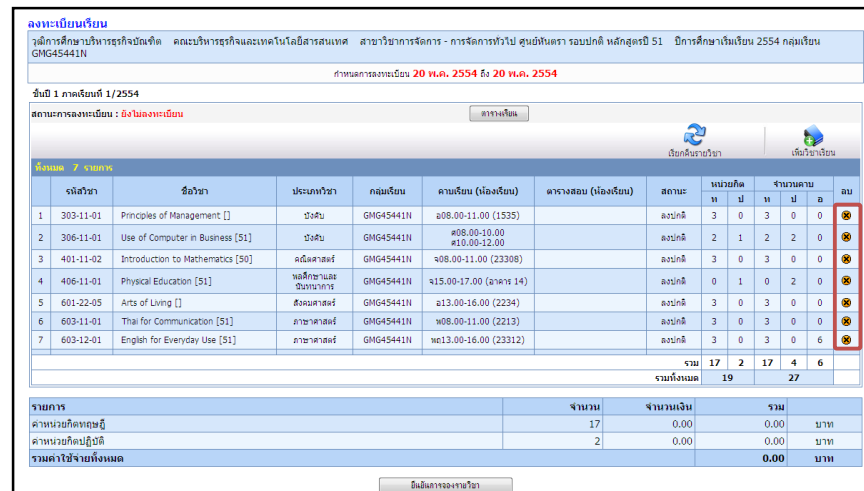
ลงทะเบียนเรียน

วุฒิการศึกษาบริหารธุรกิจบัณฑิต คณะบริหารธุรกิจและเทคโนโลยีสารสนเทศ สาขาวิชาการจัดการ - การจัดการทั่วไป ศูนย์หันตรา รอบปกติ หลักสูตรปี 51 ปีการศึกษาเริ่มเรียน 2554 กลุ่มเรียน GMG45441N

กำหนดการลงทะเบียน 20 พ.ค. 2554 ถึง 20 พ.ค. 2554

ชั้นปี 1 ภาคเรียนที่ 1/2554

สถานะการลงทะเบียน : ยังไม่ลงทะเบียน

ตารางเรียน

เรียกคืนรายวิชา

เพิ่มวิชาเรียน

ทั้งหมด 7 รายการ

| | รหัสวิชา | ชื่อวิชา | ประเภทวิชา | กลุ่มเรียน | คาบเรียน (ห้องเรียน) | ตารางสอบ (ห้องเรียน) | สถานะ | หน่วยกิต ท | หน่วยกิต ป | จำนวนคาบ ท | จำนวนคาบ ป | จำนวนคาบ อ | ลบ |
|---|---|---|---|---|---|---|---|---|---|---|---|---|---|
| 1 | 303-11-01 | Principles of Management [] | บังคับ | GMG45441N | อ08.00-11.00 (1535) | | ลงปกติ | 3 | 0 | 3 | 0 | 0 | |
| 2 | 306-11-01 | Use of Computer in Business [51] | บังคับ | GMG45441N | ศ08.00-10.00 ศ10.00-12.00 | | ลงปกติ | 2 | 1 | 2 | 2 | 0 | |
| 3 | 401-11-02 | Introduction to Mathematics [50] | คณิตศาสตร์ | GMG45441N | จ08.00-11.00 (23308) | | ลงปกติ | 3 | 0 | 3 | 0 | 0 | |
| 4 | 406-11-01 | Physical Education [51] | พลศึกษาและนันทนาการ | GMG45441N | จ15.00-17.00 (อาคาร 14) | | ลงปกติ | 0 | 1 | 0 | 2 | 0 | |
| 5 | 601-22-05 | Arts of Living [] | สังคมศาสตร์ | GMG45441N | อ13.00-16.00 (2234) | | ลงปกติ | 3 | 0 | 3 | 0 | 0 | |
| 6 | 603-11-01 | Thai for Communication [51] | ภาษาศาสตร์ | GMG45441N | พ08.00-11.00 (2213) | | ลงปกติ | 3 | 0 | 3 | 0 | 0 | |
| 7 | 603-12-01 | English for Everyday Use [51] | ภาษาศาสตร์ | GMG45441N | พ13.00-16.00 (23312) | | ลงปกติ | 3 | 0 | 3 | 0 | 6 | |
| | | | | | | | รวม | 17 | 2 | 17 | 4 | 6 | |
| | | | | | | | รวมทั้งหมด | 19 | | 27 | | | |

| รายการ | จำนวน | จำนวนเงิน | รวม | |
|---|---|---|---|---|
| ค่าหน่วยกิตทฤษฎี | 17 | 0.00 | 0.00 | บาท |
| ค่าหน่วยกิตปฏิบัติ | 2 | 0.00 | 0.00 | บาท |
| รวมค่าใช้จ่ายทั้งหมด | | | 0.00 | บาท |

ยืนยันการจองรายวิชา